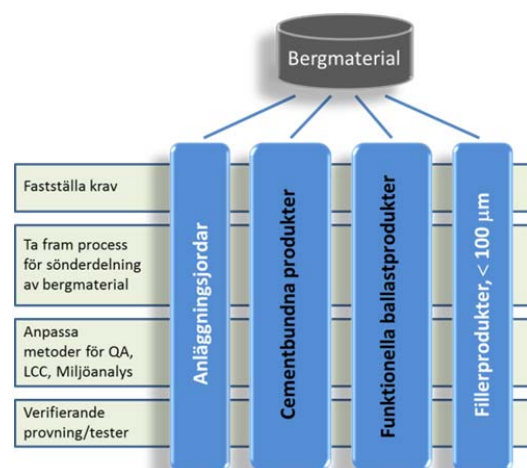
Bergmaterial

Fastställa krav

Ta fram process för sönderdelning av bergmaterial

Anpassa metoder för QA, LCC, Miljöanalys

Verifierande provning/tester

Anläggningsjordar

Cementbundna produkter

Funktionella ballastprodukter

Fillerprodukter, < 100 μm